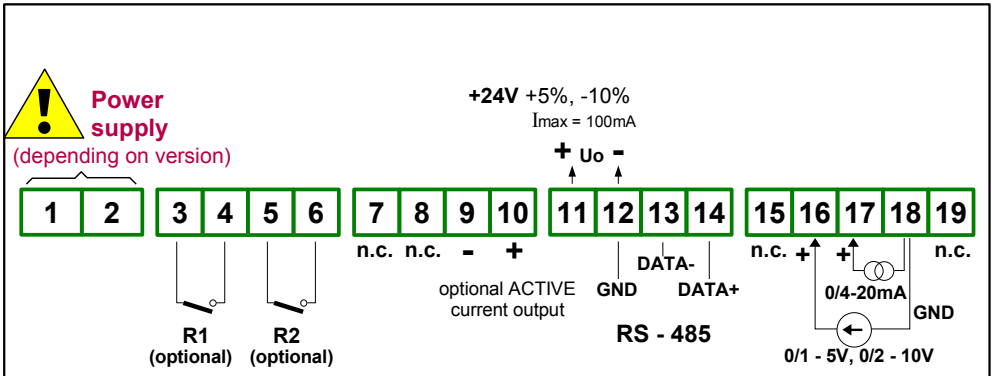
Power supply
(depending on version)

+24V +5%, -10%
Imax = 100mA

+ Uo -

1 2 3 4 5 6 7 8 9 10 11 12 13 14 15 16 17 18 19

n.c. n.c. - +

optional ACTIVE current output

R1 (optional)

R2 (optional)

GND DATA- DATA+

RS - 485

n.c. + + n.c.

0/4-20mA

GND

0/1 - 5V, 0/2 - 10V